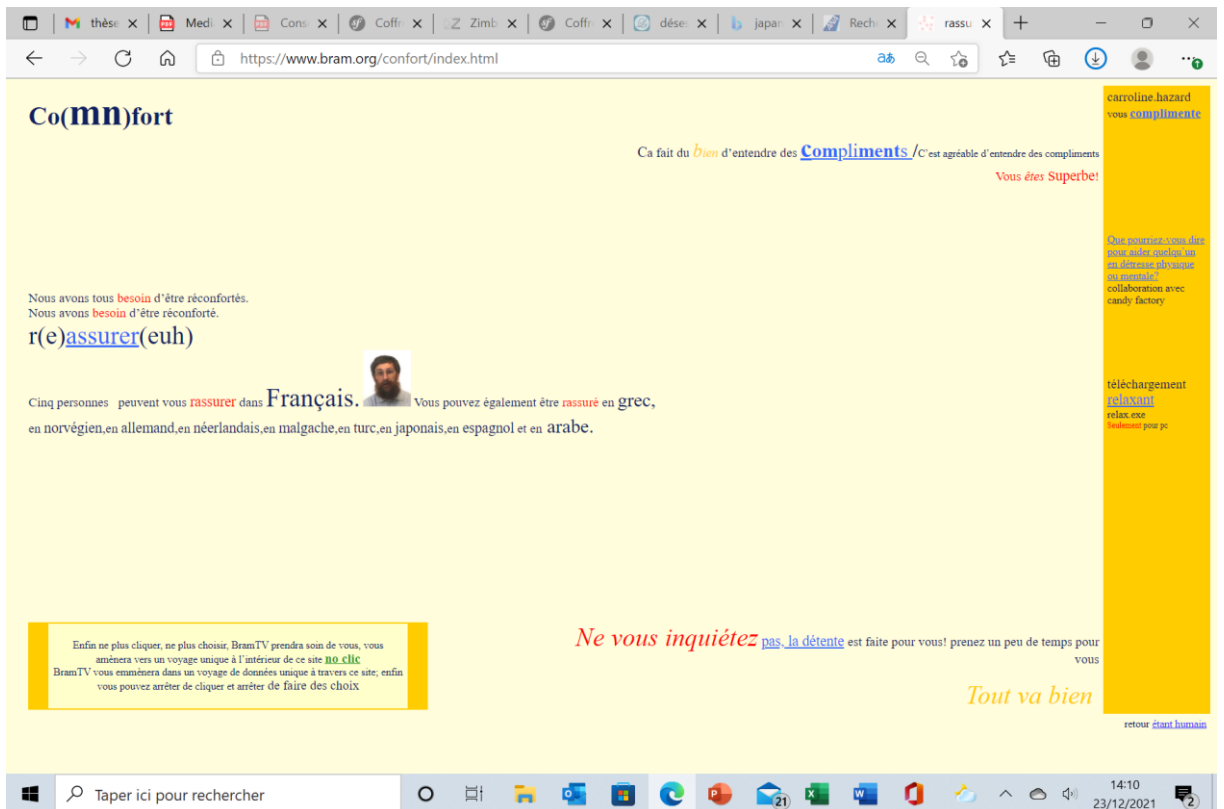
thèse × | Medi × | Cons × | Coffr × | Zimb × | Coffr × | dése × | japan × | Rech × | rassu ×

https://www.bram.org/confort/index.html

Co(mn)fort

Ca fait du bien d'entendre des Compliments /C'est agréable d'entendre des compliments

Vous êtes Superbe!

carroline.hazard vous complimente

Que pourriez-vous dire pour aider quelqu'un en détresse physique ou mentale?
collaboration avec candy factory

Nous avons tous besoin d'être réconfortés.
Nous avons besoin d'être réconforté.

r(e)assurer(euh)

Cinq personnes peuvent vous rassurer dans Français. Vous pouvez également être rassuré en grec, en norvégien,en allemand,en néerlandais,en malgache,en turc,en japonais,en espagnol et en arabe.

téléchargement
relaxant
relax.exe
Seulement pour pc

Enfin ne plus cliquer, ne plus choisir, BramTV prendra soin de vous, vous amènera vers un voyage unique à l'intérieur de ce site no clic
BramTV vous emmènera dans un voyage de données unique à travers ce site; enfin vous pouvez arrêter de cliquer et arrêter de faire des choix

Ne vous inquiétez pas, la détente est faite pour vous! prenez un peu de temps pour vous

Tout va bien

retour étant humain

Taper ici pour rechercher

14:10
23/12/2021